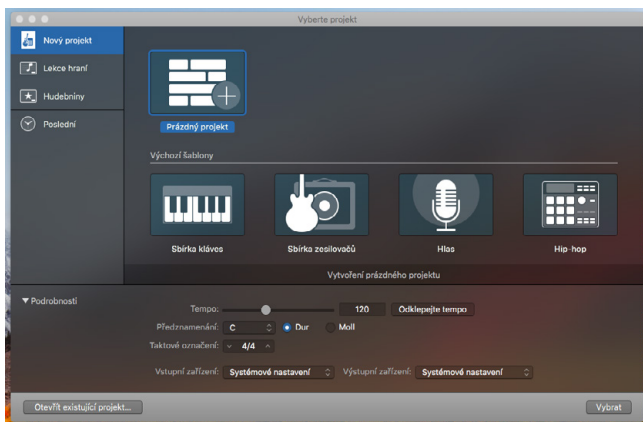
Vyberte projekt

Nový projekt
Lekce hraní
Hudebniny
Poslední

Prázdný projekt

Výchozí šablony

Sbírka kláves
Sbírka zesilovačů
Hlas
Hip-hop

Vytvoření prázdného projektu

▼Podrobnosti

Tempo:
120
Odklepejte tempo
Předznamenání: C
Dur
Moll
Taktové označení: 4/4

Vstupní zařízení: Systémové nastavení
Výstupní zařízení: Systémové nastavení

Otevřít existující projekt...
Vybrat